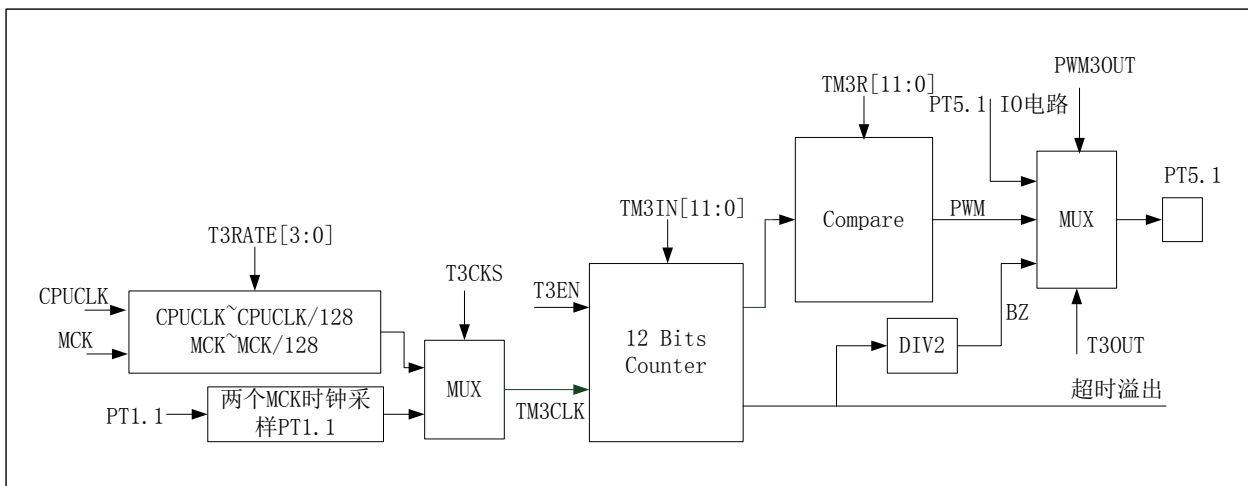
PWM3OUT
TM3R[11:0]
PT5.1 IO电路
Compare
PWM
MUX
PT5.1
TM3IN[11:0]
T3RATE[3:0]
T3CKS
T3EN
CPUCLK
CPUCLK~CPUCLK/128
MCK~MCK/128
MCK
MUX
12 Bits Counter
DIV2
BZ
T3OUT
PT1.1
两个MCK时钟采样PT1.1
TM3CLK
超时溢出